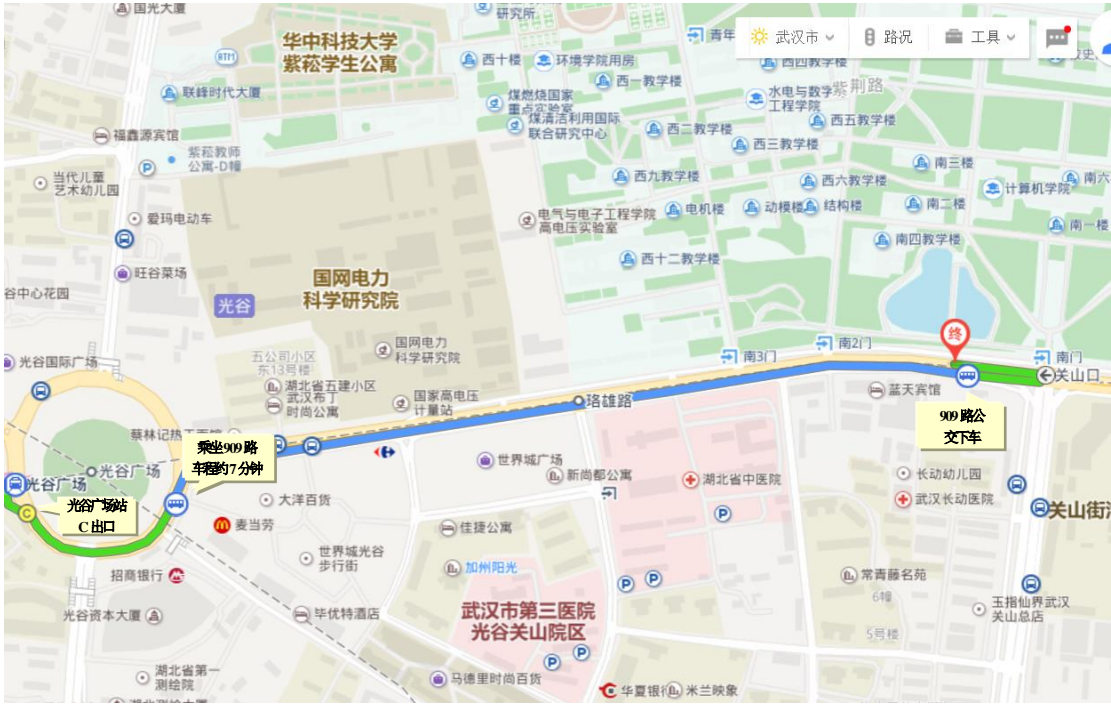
国光大厦
研究所
青年
武汉市
路况
工具
华中科技大学
紫菘学生公寓
西十楼
环境学院用房
西四教学楼
西一教学楼
联峰时代大厦
煤燃烧国家重点实验室
水电与数字工程学院
紫荆路
煤清洁利用国际联合研究中心
西五教学楼
福鑫源宾馆
西二教学楼
紫菘教师公寓-D幢
西三教学楼
南三楼
当代儿童艺术幼儿园
西九教学楼
西六教学楼
计算机学院
南六
南二楼
爱玛电动车
电气与电子工程学院高电压实验室
电机楼
动模楼
结构楼
南一楼
西十二教学楼
南四教学楼
旺谷菜场
谷中心花园
国网电力科学研究院
光谷
五公司小区东13号楼
国网电力科学研究院
光谷国际广场
湖北省五建小区
南3门
南2门
南门
武汉布丁时尚公寓
国家高电压计量站
蓝天宾馆
关山口
珞雄路
蔡林记热干面
909路公交下车
乘坐909路
车程约7分钟
光谷广场
光谷广场
世界城广场
新尚都公寓
湖北省中医院
长动幼儿园
武汉长动医院
关山街
光谷广场站
C出口
大洋百货
麦当劳
佳捷公寓
世界城光谷步行街
加州阳光
常青藤名苑
招商银行
6幢
光谷资本大厦
毕优特酒店
武汉市第三医院
光谷关山院区
5号楼
玉指仙界武汉关山总店
湖北省第一测绘院
马德里时尚百货
华夏银行
米兰映象